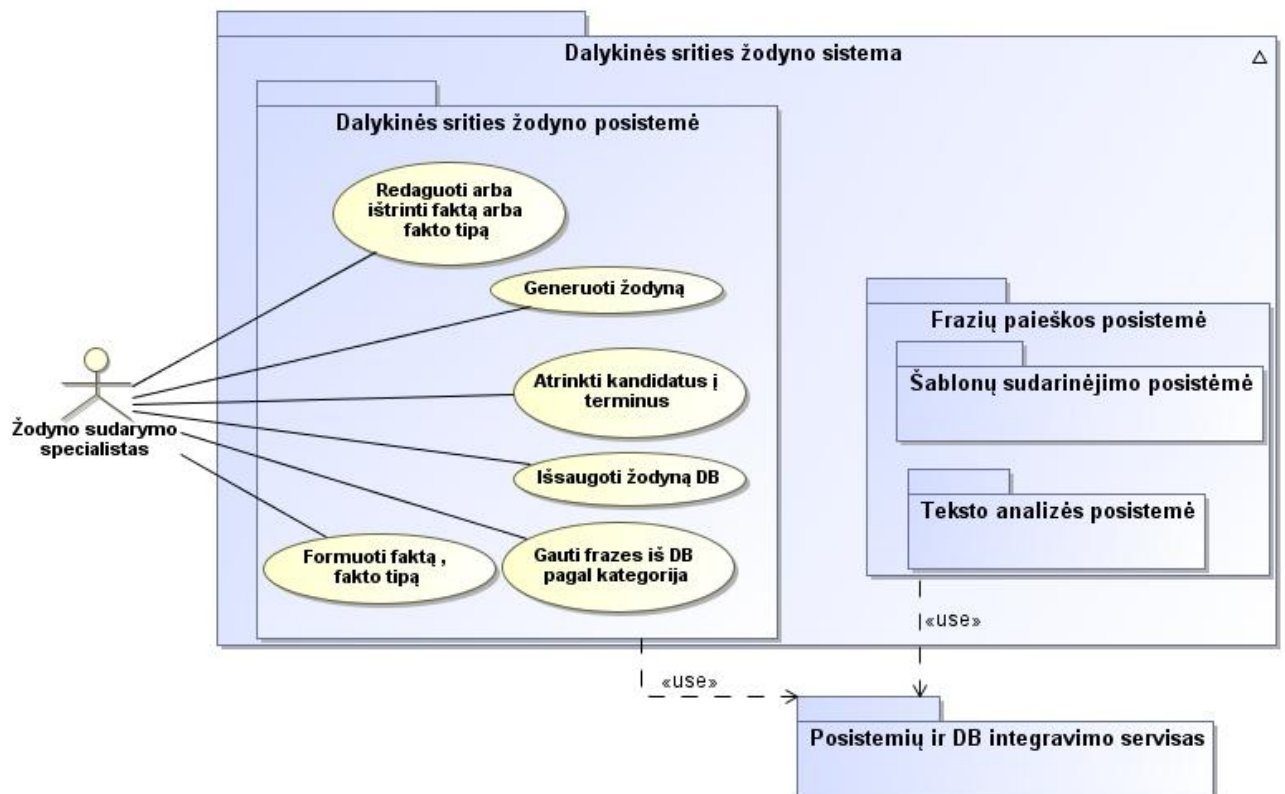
Dalykinės srities žodyno sistema

Dalykinės srities žodyno posistemė

Redaguoti arba ištrinti faktą arba fakto tipą

Generuoti žodyną

Atrinkti kandidatus į terminus

Išsaugoti žodyną DB

Formuoti faktą , fakto tipą

Gauti frazes iš DB pagal kategorija

Žodyno sudarymo specialistas

Frazių paieškos posistemė

Šablonų sudarinėjimo posistėmė

Teksto analizės posistemė

«use»

«use»

Posistemių ir DB integravimo servisas